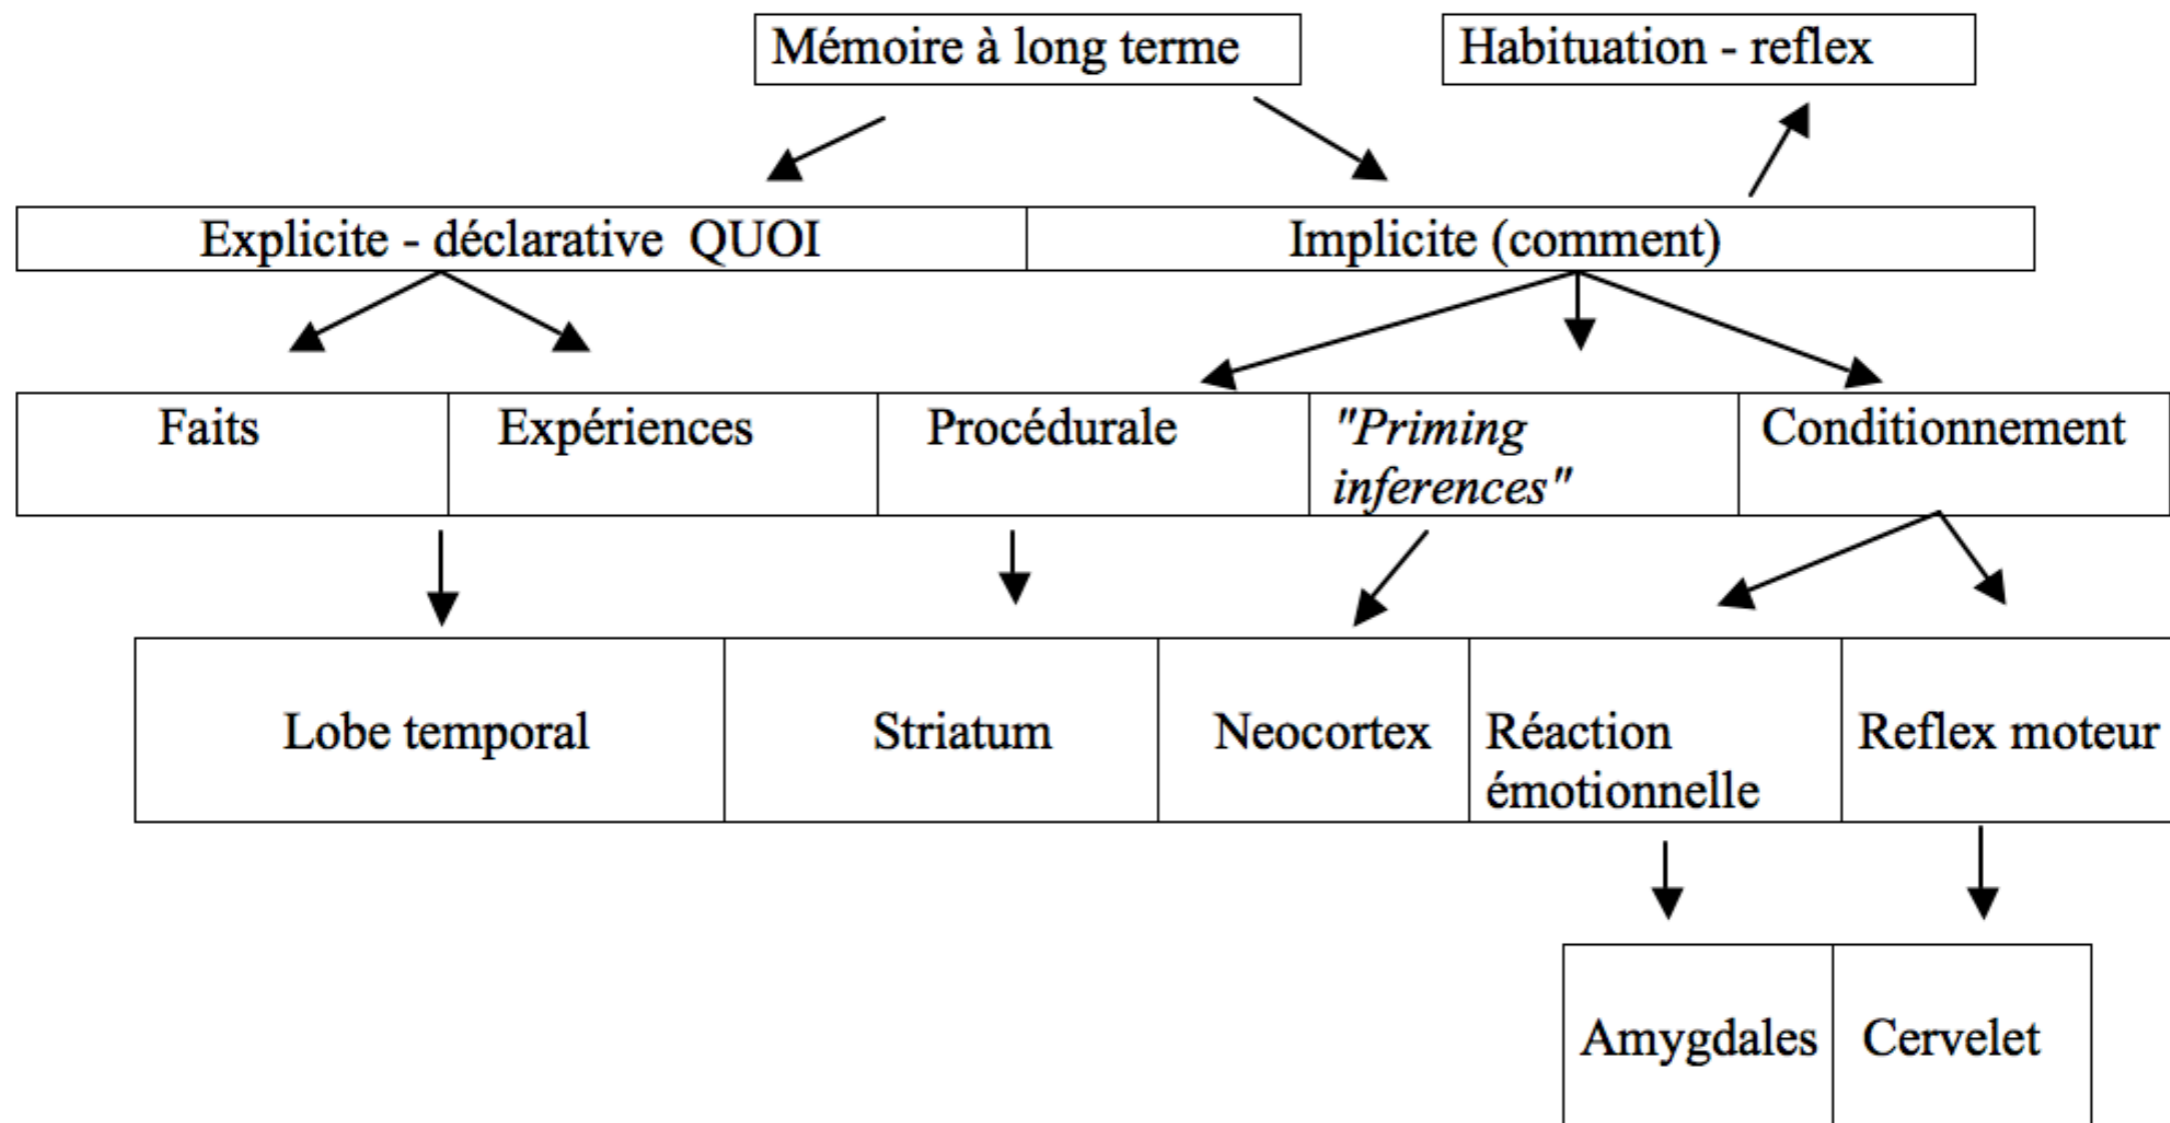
Mémoire à long terme

Habituation - reflex

| Explicite - déclarative QUOI | Implicite (comment) |
|---|---|

| Faits | Expériences | Procédurale | *"Priming inferences"* | Conditionnement |
|---|---|---|---|---|

| Lobe temporal | Striatum | Neocortex | Réaction émotionnelle | Reflex moteur |
|---|---|---|---|---|

| Amygdales | Cervelet |
|---|---|